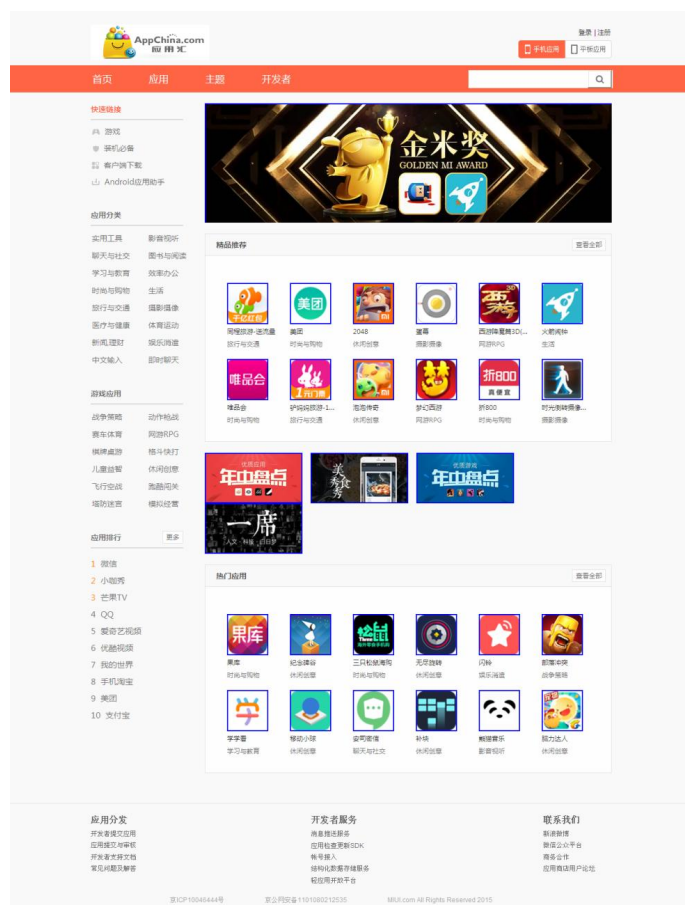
AppChina.com 应用汇

登录 | 注册

手机应用 平板应用

首页 应用 主题 开发者

快速链接
游戏
装机必备
客户端下载
Android应用助手

应用分类
实用工具 影音视听
聊天与社交 图书与阅读
学习与教育 效率办公
时尚与购物 生活
旅行与交通 摄影摄像
医疗与健康 体育运动
新闻,理财 娱乐消遣
中文输入 即时聊天

游戏应用
战争策略 动作格斗
赛车体育 网游RPG
棋牌桌游 格斗快打
儿童益智 休闲创意
飞行空战 跑酷闯关
塔防迷宫 模拟经营

应用排行 更多
1 微信
2 小咖秀
3 芒果TV
4 QQ
5 爱奇艺视频
6 优酷视频
7 我的世界
8 手机淘宝
9 美团
10 支付宝

金米奖
GOLDEN MI AWARD

精品推荐 查看全部

同程旅游-送流量 旅行与交通
美团 时尚与购物
2048 休闲创意
蛋蛋 摄影摄像
西游降魔篇3D(... 网游RPG
火箭闹钟 生活
唯品会 时尚与购物
驴妈妈旅游-1元... 旅行与交通
泡泡传奇 休闲创意
梦幻西游 网游RPG
折800 时尚与购物
时光影像摄像... 摄影摄像

年中盘点
美秀食秀
年中盘点
一席

热门应用 查看全部

果库 时尚与购物
纪念碑谷 休闲创意
三只松鼠商城 时尚与购物
无尽旋转 休闲创意
闪铃 娱乐消遣
部落冲突 战争策略
学学看 学习与教育
移动小球 休闲创意
安司密信 聊天与社交
补给 休闲创意
熊猫音乐 影音视听
脑力达人 休闲创意

应用分发
开发者提交应用
应用提交与审核
开发者支持文档
常见问题及解答

开发者服务
消息推送服务
应用检查更新SDK
帐号接入
结构化数据存储服务
短应用开放平台

联系我们
新浪微博
微信公众平台
商务合作
应用商店用户论坛

京ICP10046444号 京公网安备1101080212535 MIUI.com All Rights Reserved 2015